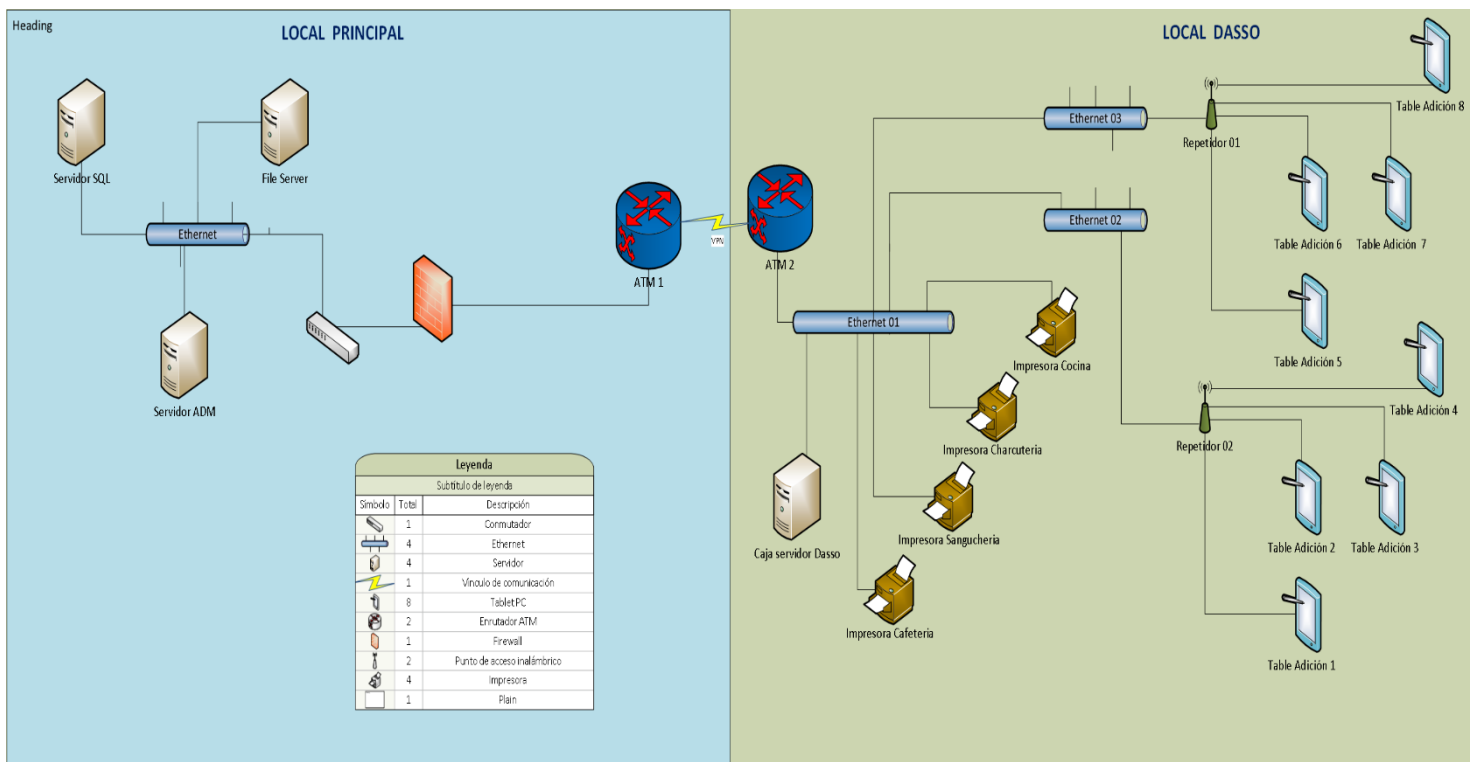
Heading

LOCAL PRINCIPAL

Servidor SQL

File Server

Ethernet

Servidor ADM

ATM 1

VPN

ATM 2

LOCAL DASSO

Ethernet 03

Repetidor 01

Table Adición 8

Ethernet 02

Table Adición 6

Table Adición 7

Ethernet 01

Impresora Cocina

Table Adición 5

Table Adición 4

Impresora Charcuteria

Repetidor 02

Caja servidor Dasso

Impresora Sangucheria

Table Adición 2

Table Adición 3

Impresora Cafeteria

Table Adición 1

| Leyenda | | |
|---|---|---|
| Subtítulo de leyenda | | |
| Símbolo | Total | Descripción |
| | 1 | Conmutador |
| | 4 | Ethernet |
| | 4 | Servidor |
| | 1 | Vínculo de comunicación |
| | 8 | Tablet PC |
| | 2 | Enrutador ATM |
| | 1 | Firewall |
| | 2 | Punto de acceso inalámbrico |
| | 4 | Impresora |
| | 1 | Plain |